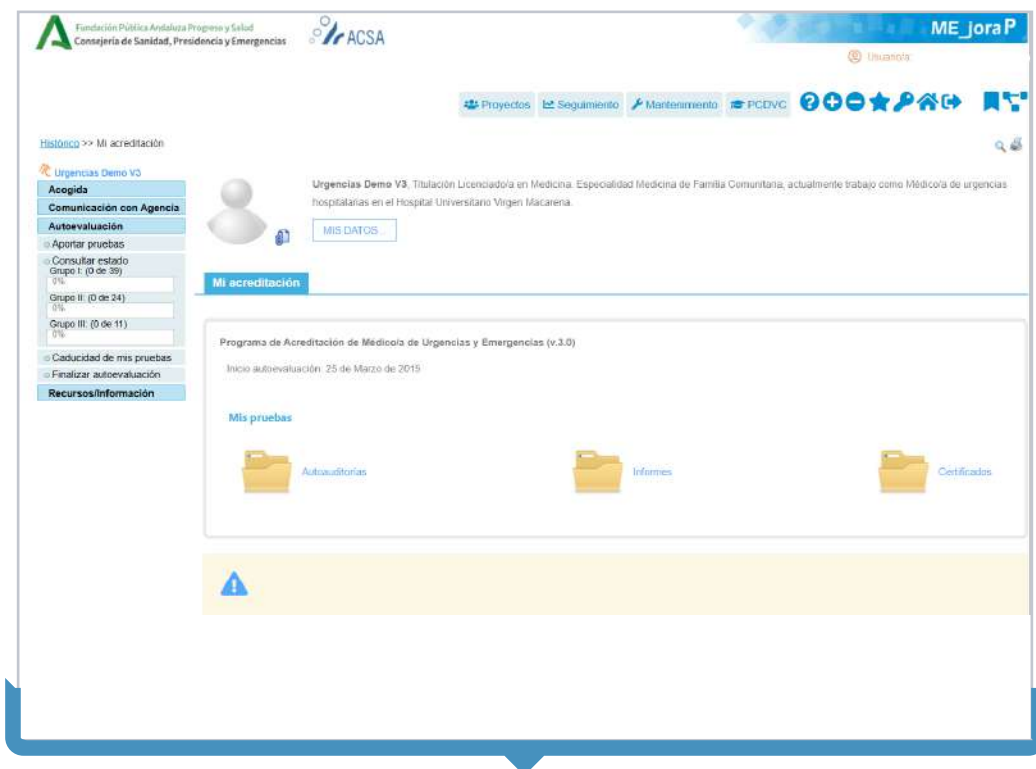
Fundación Pública Andaluza Progreso y Salud
Consejería de Sanidad, Presidencia y Emergencias

ACSA

ME_jora P

Usuario/a

Proyectos  Seguimiento  Mantenimiento  PCDVC

Histórico >> Mi acreditación

Urgencias Demo V3
Acogida
Comunicación con Agencia
Autoevaluación
Aportar pruebas
Consultar estado
Grupo I: (0 de 39)
0%
Grupo II: (0 de 24)
0%
Grupo III: (0 de 11)
0%
Caducidad de mis pruebas
Finalizar autoevaluación
Recursos/Información

Urgencias Demo V3, Titulación Licenciado/a en Medicina. Especialidad Medicina de Familia Comunitaria, actualmente trabajo como Médico/a de urgencias hospitalarias en el Hospital Universitario Virgen Macarena.

MIS DATOS

Mi acreditación

Programa de Acreditación de Médico/a de Urgencias y Emergencias (v.3.0)

Inicio autoevaluación: 25 de Marzo de 2015

Mis pruebas

Autoauditorías

Informes

Certificados